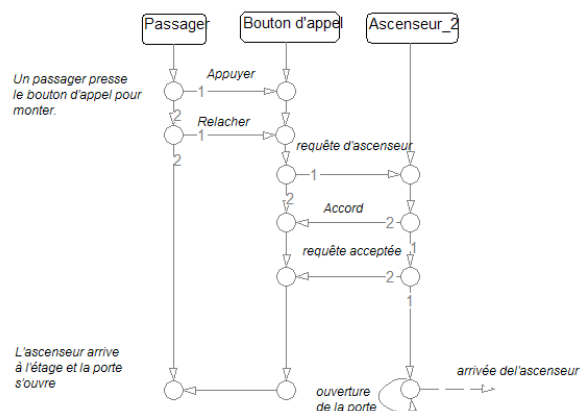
Passager

Bouton d'appel

Ascenseur_2

Un passager presse le bouton d'appel pour monter.

Appuyer

1

2

Relacher

1

2

requête d'ascenseur

1

2

Accord

2

requête acceptée

1

2

1

L'ascenseur arrive à l'étage et la porte s'ouvre

ouverture de la porte

arrivée del'ascenseur